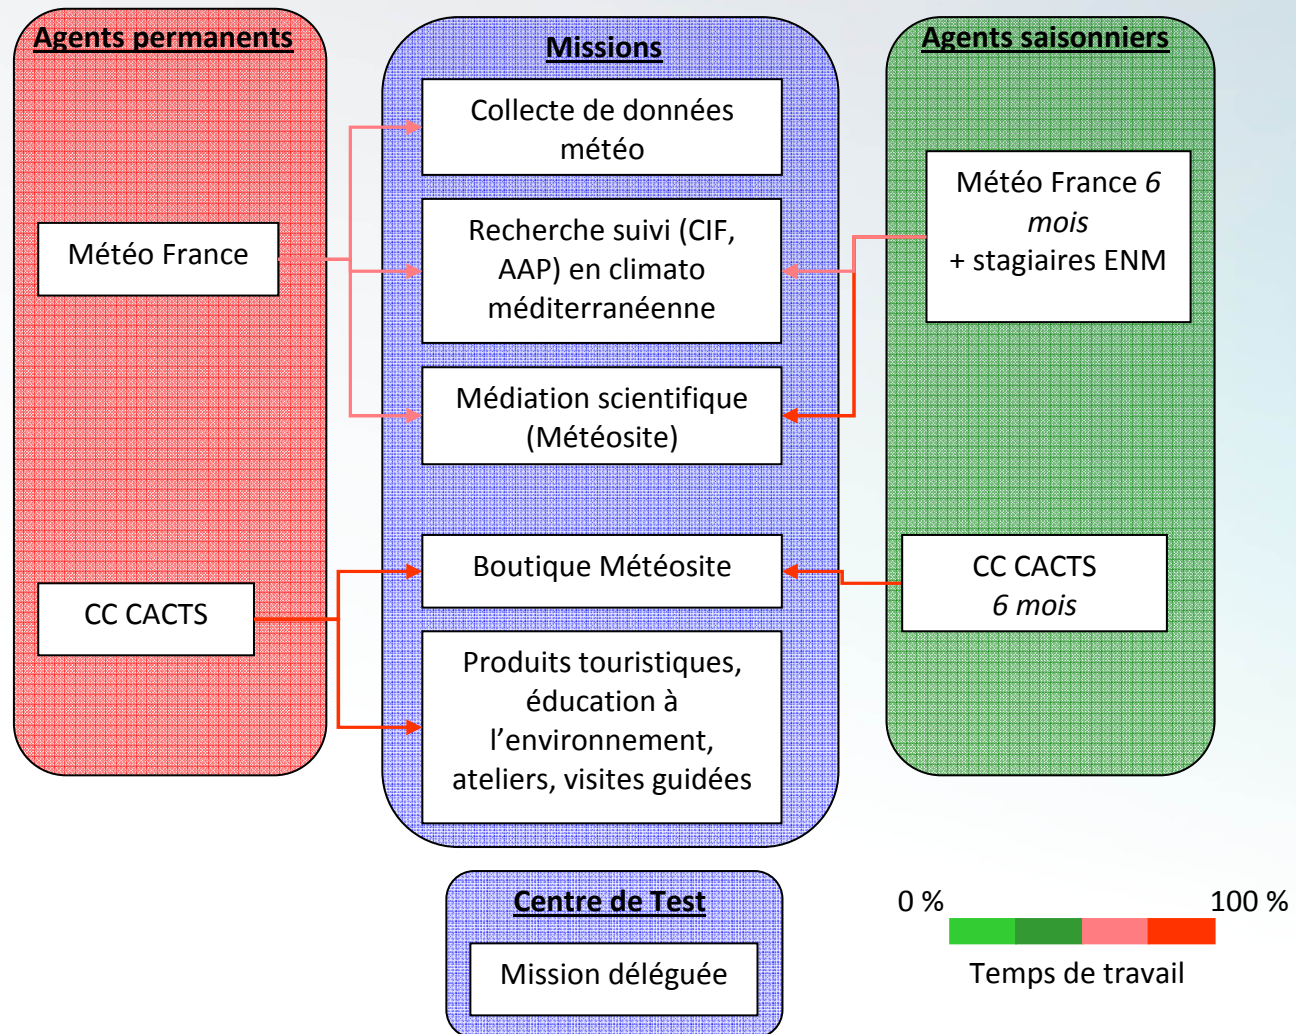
Agents permanents

Météo France

CC CACTS

Missions

Collecte de données météo

Recherche suivi (CIF, AAP) en climato méditerranéenne

Médiation scientifique (Météosite)

Boutique Météosite

Produits touristiques, éducation à l'environnement, ateliers, visites guidées

Agents saisonniers

Météo France 6 mois + stagiaires ENM

CC CACTS 6 mois

Centre de Test

Mission déléguée

0 %

100 %

Temps de travail